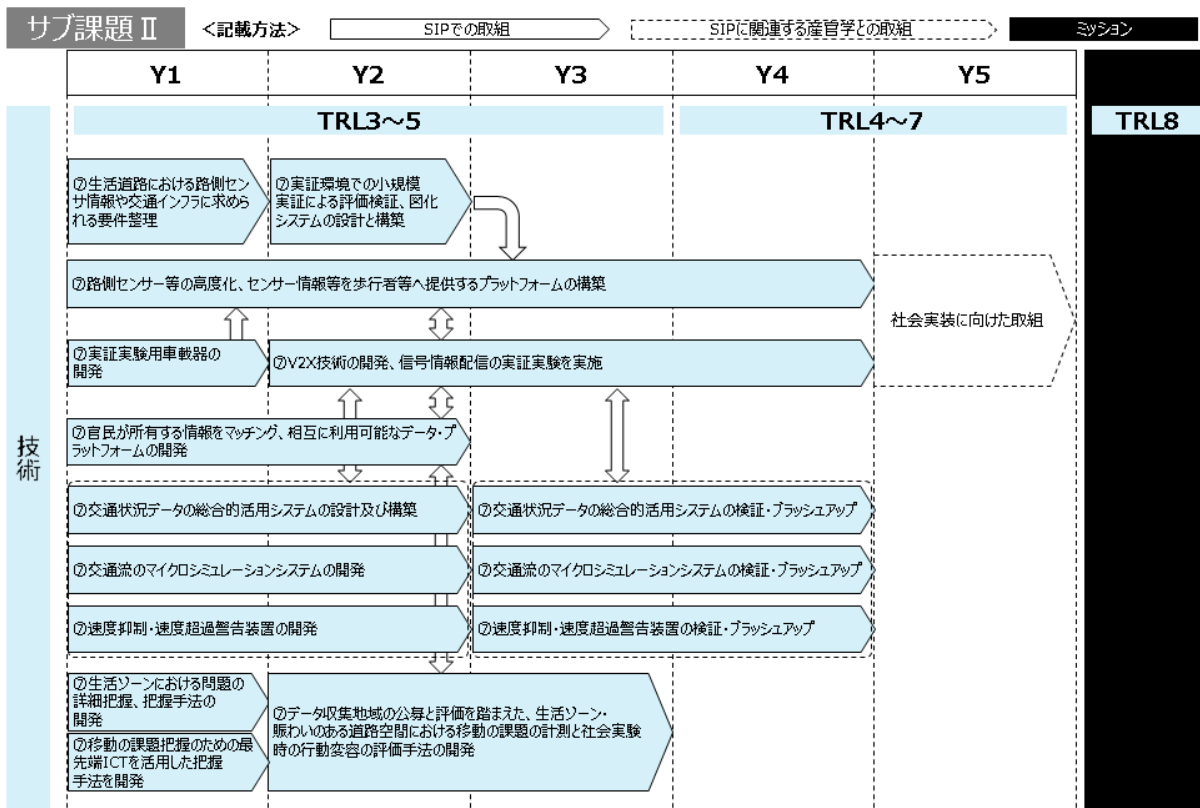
サブ課題Ⅱ <記載方法> SIPでの取組 SIPに関連する産官学との取組 ミッション

| | Y1 | Y2 | Y3 | Y4 | Y5 | |
|---|---|---|---|---|---|---|
| | TRL3～5 | | | TRL4～7 | | TRL8 |

技術

⑦生活道路における路側センサ情報や交通インフラに求められる要件整理

⑦実証環境での小規模実証による評価検証、図化システムの設計と構築

⑦路側センサー等の高度化、センサー情報等を歩行者等へ提供するプラットフォームの構築

社会実装に向けた取組

⑦実証実験用車載器の開発

⑦V2X技術の開発、信号情報配信の実証実験を実施

⑦官民が所有する情報をマッチング、相互に利用可能なデータ・プラットフォームの開発

⑦交通状況データの総合的活用システムの設計及び構築

⑦交通状況データの総合的活用システムの検証・ブラッシュアップ

⑦交通流のマイクロシミュレーションシステムの開発

⑦交通流のマイクロシミュレーションシステムの検証・ブラッシュアップ

⑦速度抑制・速度超過警告装置の開発

⑦速度抑制・速度超過警告装置の検証・ブラッシュアップ

⑦生活ゾーンにおける問題の詳細把握、把握手法の開発

⑦移動の課題把握のための最先端ICTを活用した把握手法を開発

⑦データ収集地域の公募と評価を踏まえた、生活ゾーン・賑わいのある道路空間における移動の課題の計測と社会実験時の行動変容の評価手法の開発